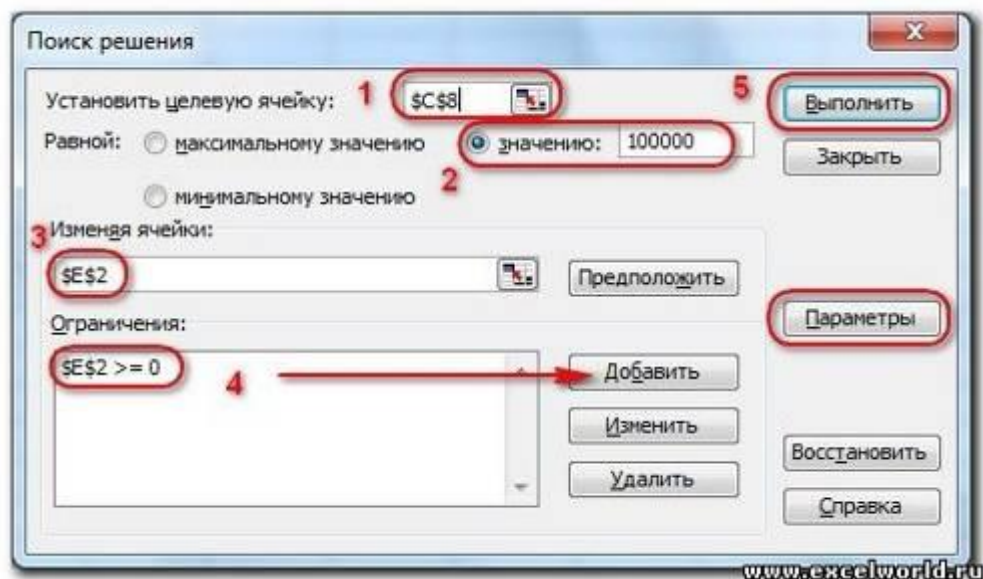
Поиск решения

Установить целевую ячейку: 1 $C$8

5 Выполнить

Равной: максимальному значению

значению: 100000

Закрыть

2

минимальному значению

3 Изменяя ячейки:

$E$2

Предположить

Ограничения:

Параметры

$E$2 >= 0

4

Добавить

Изменить

Восстановить

Удалить

Справка

www.excelworld.ru